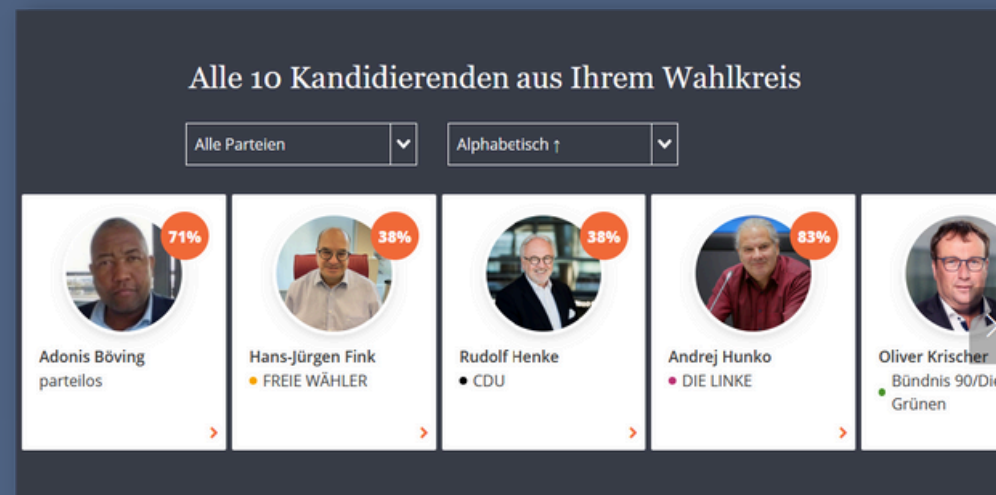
Alle 10 Kandidierenden aus Ihrem Wahlkreis

Alle Parteien

Alphabetisch ↑

71%
Adonis Böving
parteilos

38%
Hans-Jürgen Fink
FREIE WÄHLER

38%
Rudolf Henke
CDU

83%
Andrej Hunko
DIE LINKE

Oliver Krischer
Bündnis 90/Die Grünen